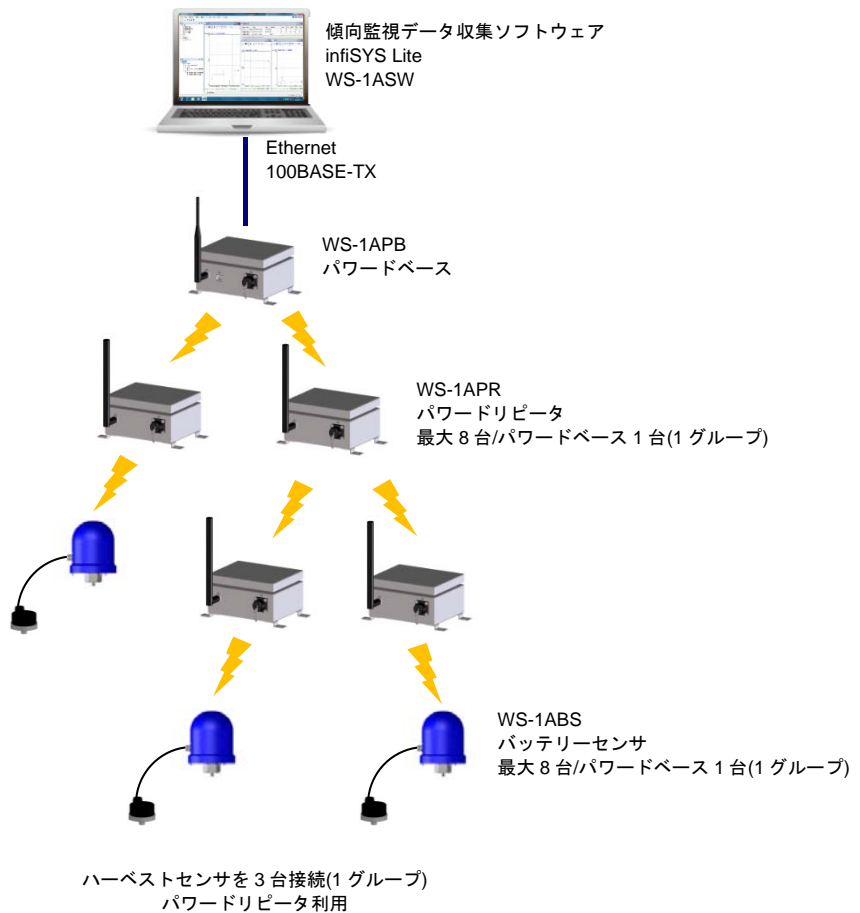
傾向監視データ収集ソフトウェア
infiSYS Lite
WS-1ASW

Ethernet
100BASE-TX

WS-1APB
パワードベース

WS-1APR
パワードリピータ
最大 8 台/パワードベース 1 台(1 グループ)

WS-1ABS
バッテリーセンサ
最大 8 台/パワードベース 1 台(1 グループ)

ハーベストセンサを 3 台接続(1 グループ)
パワードリピータ利用